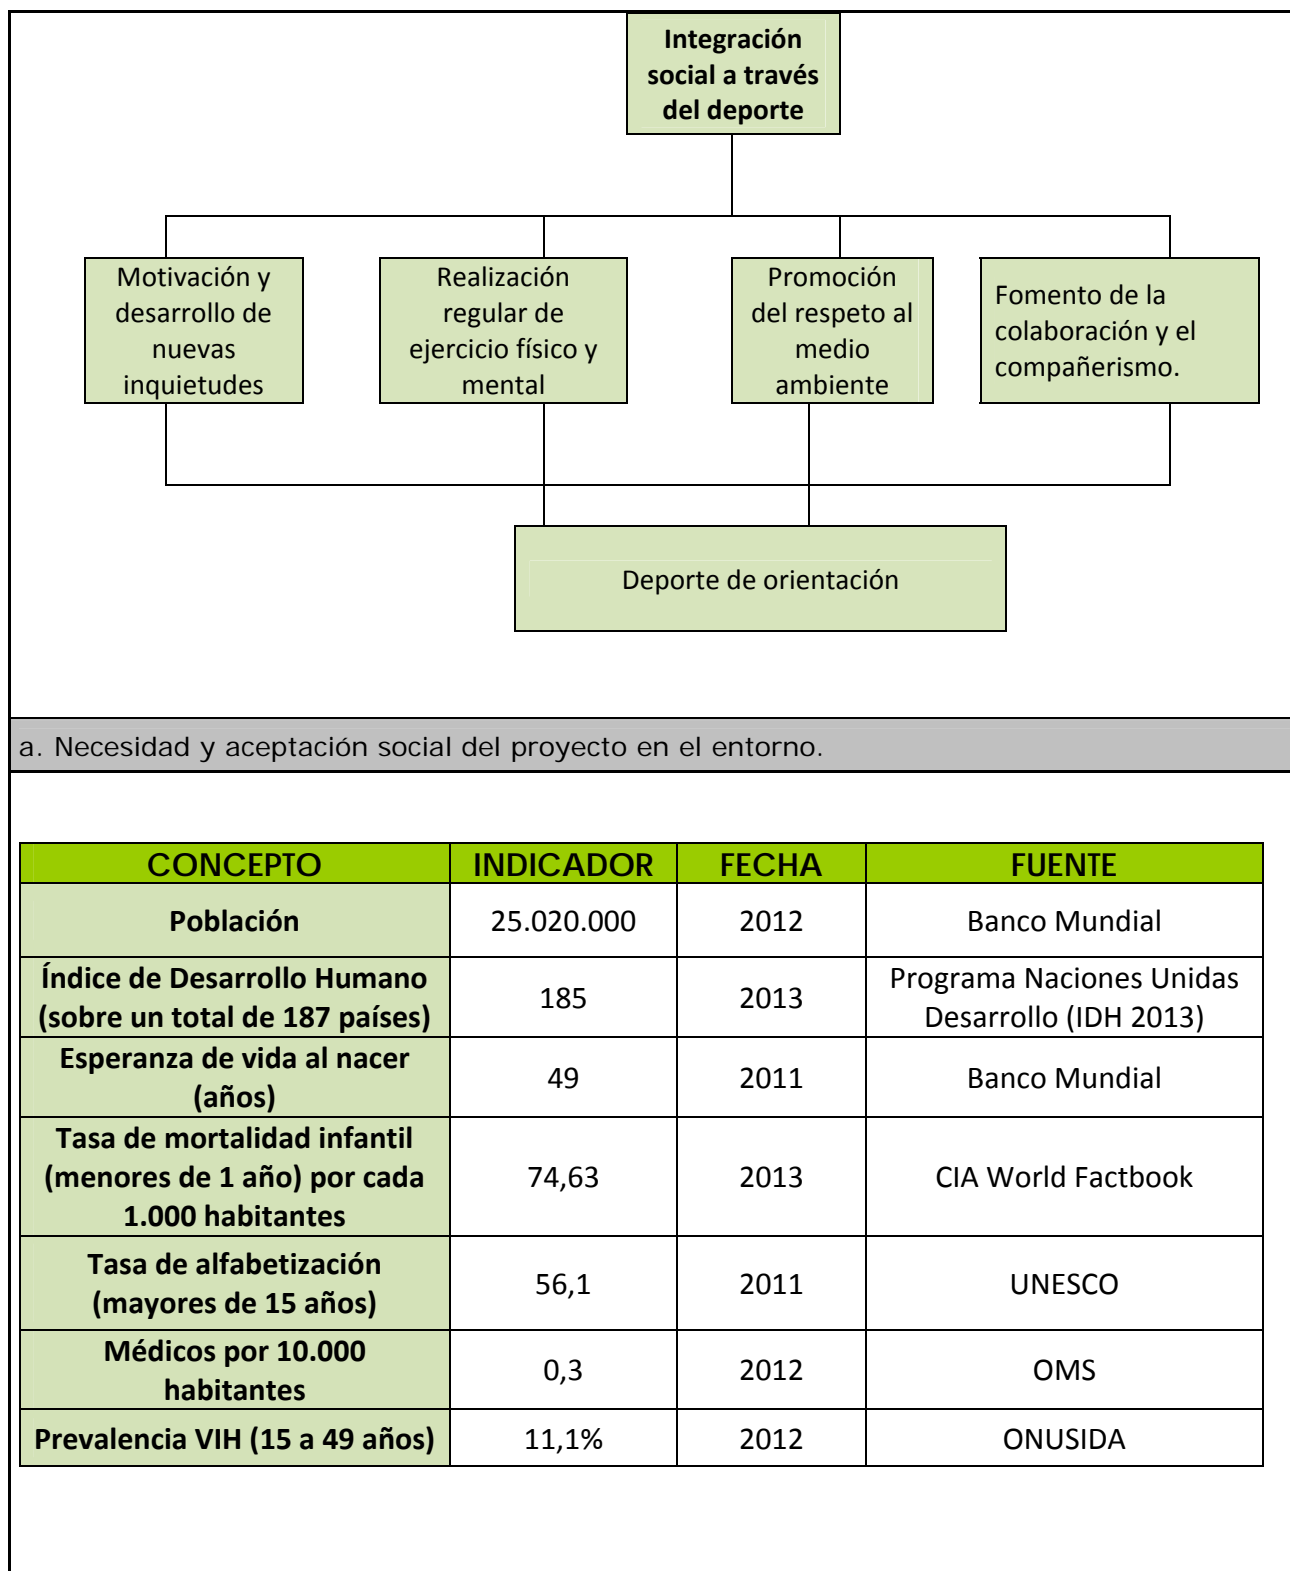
Integración social a través del deporte

Motivación y desarrollo de nuevas inquietudes

Realización regular de ejercicio físico y mental

Promoción del respeto al medio ambiente

Fomento de la colaboración y el compañerismo.

Deporte de orientación

a. Necesidad y aceptación social del proyecto en el entorno.

| CONCEPTO | INDICADOR | FECHA | FUENTE |
|---|---|---|---|
| Población | 25.020.000 | 2012 | Banco Mundial |
| Índice de Desarrollo Humano (sobre un total de 187 países) | 185 | 2013 | Programa Naciones Unidas Desarrollo (IDH 2013) |
| Esperanza de vida al nacer (años) | 49 | 2011 | Banco Mundial |
| Tasa de mortalidad infantil (menores de 1 año) por cada 1.000 habitantes | 74,63 | 2013 | CIA World Factbook |
| Tasa de alfabetización (mayores de 15 años) | 56,1 | 2011 | UNESCO |
| Médicos por 10.000 habitantes | 0,3 | 2012 | OMS |
| Prevalencia VIH (15 a 49 años) | 11,1% | 2012 | ONUSIDA |